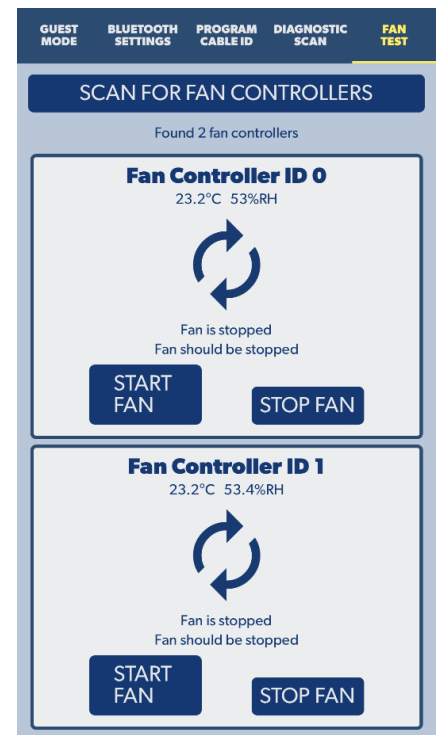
GUEST MODE
BLUETOOTH SETTINGS
PROGRAM CABLE ID
DIAGNOSTIC SCAN
FAN TEST

SCAN FOR FAN CONTROLLERS

Found 2 fan controllers

Fan Controller ID 0
23.2°C 53%RH

Fan is stopped
Fan should be stopped

START FAN
STOP FAN

Fan Controller ID 1
23.2°C 53.4%RH

Fan is stopped
Fan should be stopped

START FAN
STOP FAN